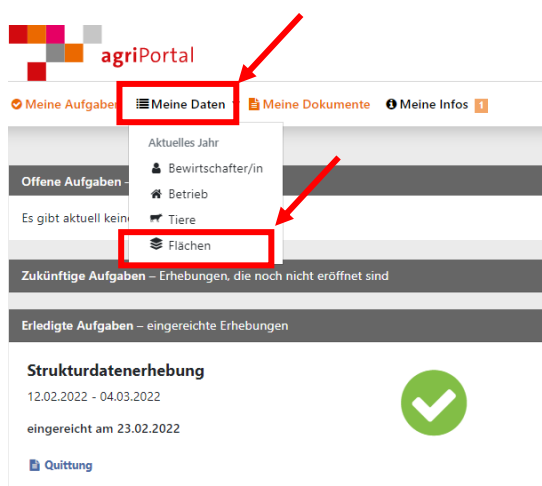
agriPortal

Meine Aufgaben Meine Daten Meine Dokumente Meine Infos 1

Aktuelles Jahr
Bewirtschafter/in
Betrieb
Tiere
Flächen

Offene Aufgaben –
Es gibt aktuell keine

Zukünftige Aufgaben – Erhebungen, die noch nicht eröffnet sind

Erledigte Aufgaben – eingereichte Erhebungen

Strukturdatenerhebung
12.02.2022 - 04.03.2022
eingereicht am 23.02.2022
Quittung